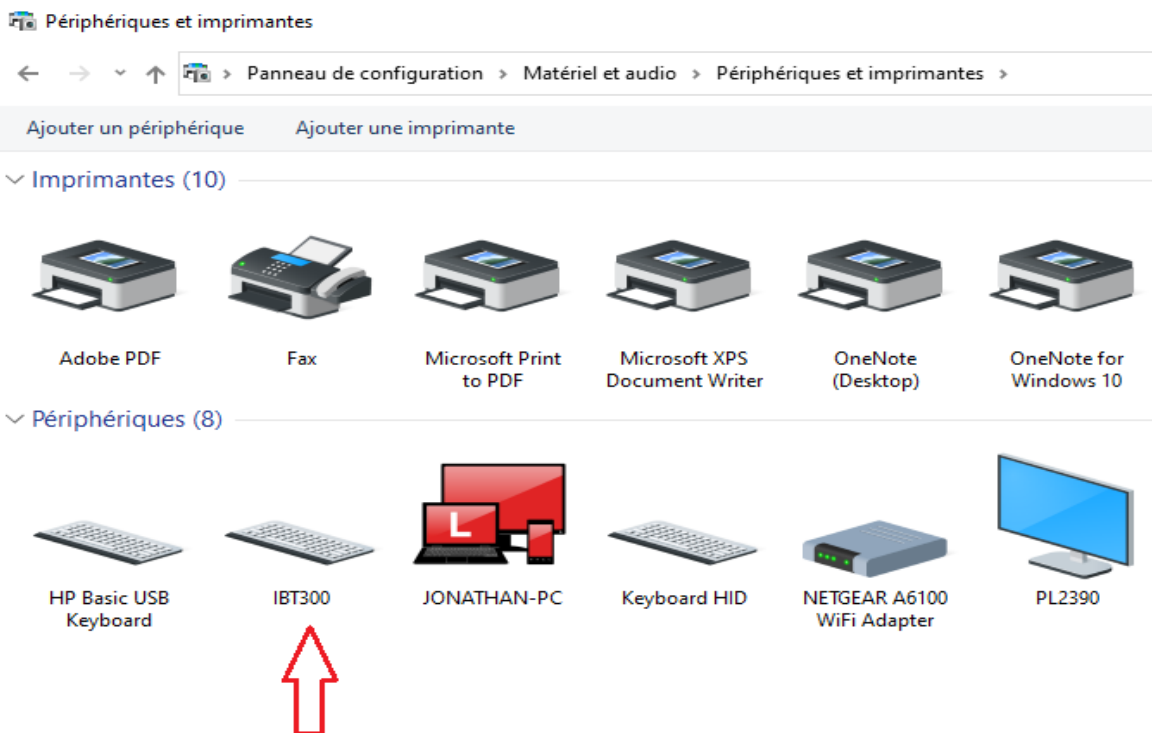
Périphériques et imprimantes

Panneau de configuration > Matériel et audio > Périphériques et imprimantes >

Ajouter un périphérique    Ajouter une imprimante

Imprimantes (10)

Adobe PDF

Fax

Microsoft Print to PDF

Microsoft XPS Document Writer

OneNote (Desktop)

OneNote for Windows 10

Périphériques (8)

HP Basic USB Keyboard

IBT300

L

JONATHAN-PC

Keyboard HID

NETGEAR A6100 WiFi Adapter

PL2390